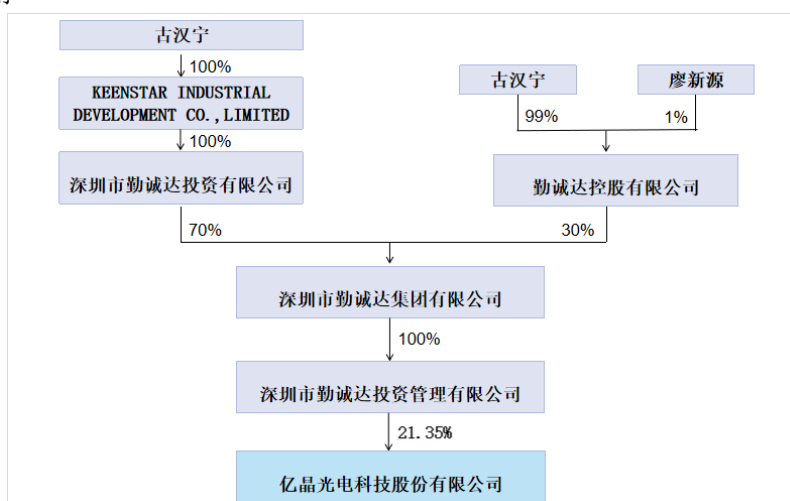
古汉宁

100%

KEENSTAR INDUSTRIAL DEVELOPMENT CO.,LIMITED

100%

深圳市勤诚达投资有限公司

古汉宁

廖新源

99%

1%

勤诚达控股有限公司

70%

30%

深圳市勤诚达集团有限公司

100%

深圳市勤诚达投资管理有限公司

21.35%

亿晶光电科技股份有限公司